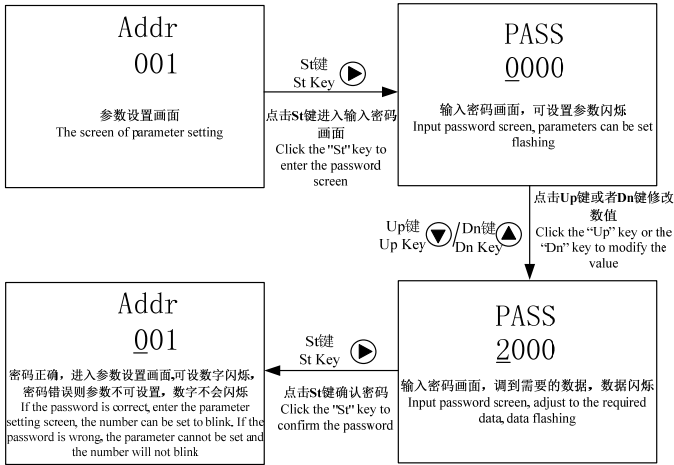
Addr
001

参数设置画面
The screen of parameter setting

St键
St Key

点击St键进入输入密码画面
Click the "St" key to enter the password screen

PASS
0000

输入密码画面，可设置参数闪烁
Input password screen, parameters can be set flashing

点击Up键或者Dn键修改数值
Click the "Up" key or the "Dn" key to modify the value

Up键
Up Key

Dn键
Dn Key

PASS
2000

输入密码画面，调到需要的数据，数据闪烁
Input password screen, adjust to the required data, data flashing

St键
St Key

点击St键确认密码
Click the "St" key to confirm the password

Addr
001

密码正确，进入参数设置画面,可设数字闪烁，密码错误则参数不可设置，数字不会闪烁
If the password is correct, enter the parameter setting screen, the number can be set to blink. If the password is wrong, the parameter cannot be set and the number will not blink